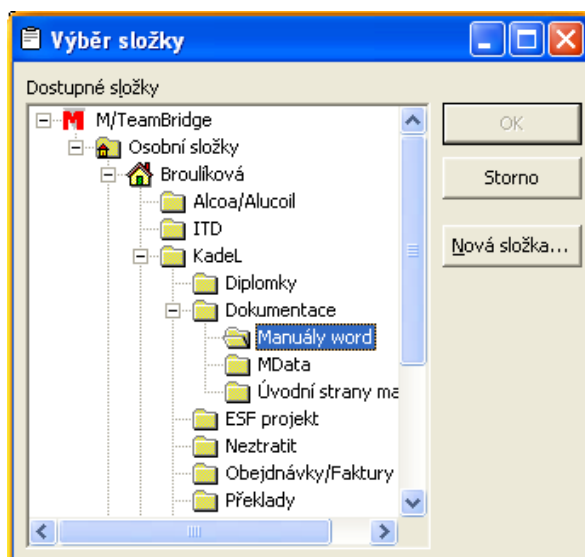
Výběr složky

Dostupné složky

M/TeamBridge
Osobní složky
Broulíková
Alcoa/Alucoil
ITD
KadeL
Diplomky
Dokumentace
Manuály word
MData
Úvodní strany ma
ESF projekt
Neztratit
Obejdnávky/Faktury
Překlady

OK
Storno
Nová složka...